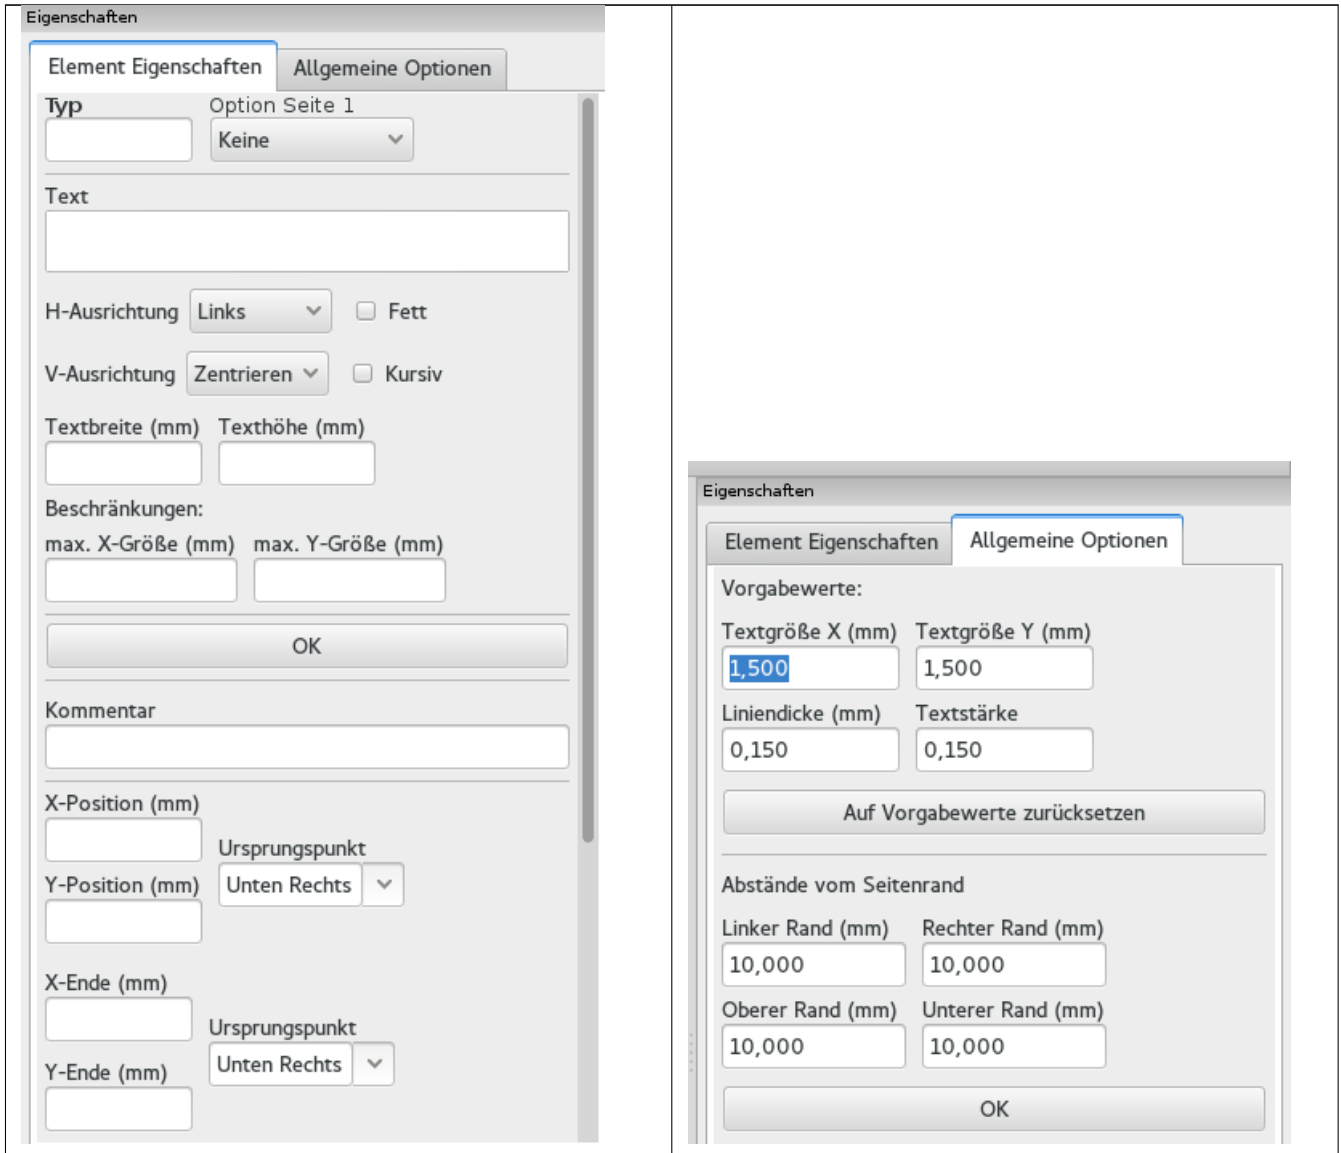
Eigenschaften

Element Eigenschaften | Allgemeine Optionen

Typ
Option Seite 1
Keine

Text

H-Ausrichtung Links Fett

V-Ausrichtung Zentrieren Kursiv

Textbreite (mm) Texthöhe (mm)

Beschränkungen:
max. X-Größe (mm) max. Y-Größe (mm)

OK

Kommentar

X-Position (mm)
Ursprungspunkt
Y-Position (mm) Unten Rechts

X-Ende (mm)
Ursprungspunkt
Y-Ende (mm) Unten Rechts

Eigenschaften

Element Eigenschaften | Allgemeine Optionen

Vorgabewerte:
Textgröße X (mm) Textgröße Y (mm)
1,500 1,500
Liniendicke (mm) Textstärke
0,150 0,150

Auf Vorgabewerte zurücksetzen

Abstände vom Seitenrand
Linker Rand (mm) Rechter Rand (mm)
10,000 10,000
Oberer Rand (mm) Unterer Rand (mm)
10,000 10,000

OK